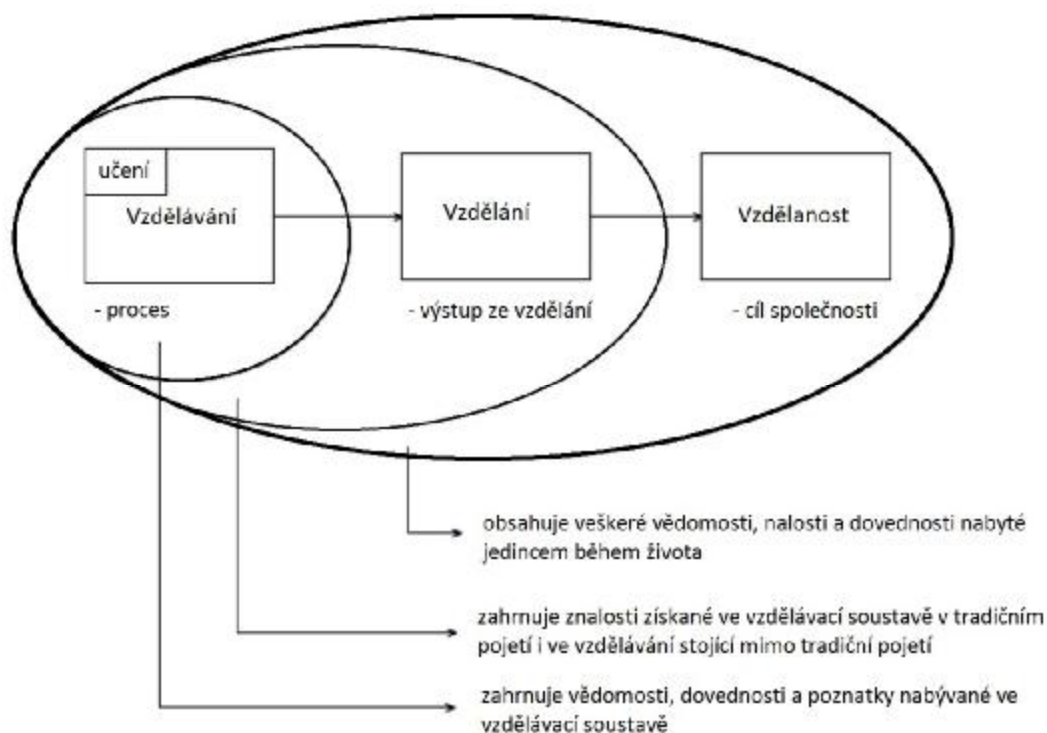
učení

Vzdělávání

Vzdělání

Vzdělanost

- proces

- výstup ze vzdělání

- cíl společnosti

obsahuje veškeré vědomosti, nalosti a dovednosti nabyté jedincem během života

zahrnuje znalosti získané ve vzdělávací soustavě v tradičním pojetí i ve vzdělávání stojící mimo tradiční pojetí

zahrnuje vědomosti, dovednosti a poznatky nabývané ve vzdělávací soustavě